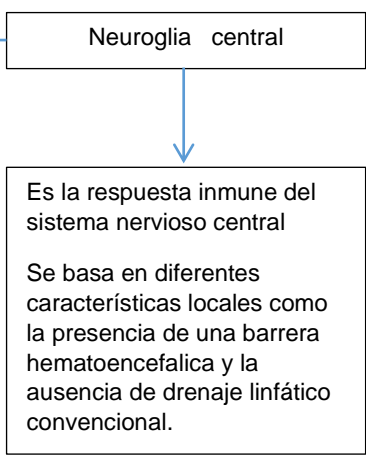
Neuroglia central

Es la respuesta inmune del sistema nervioso central

Se basa en diferentes características locales como la presencia de una barrera hematoencefalica y la ausencia de drenaje linfático convencional.